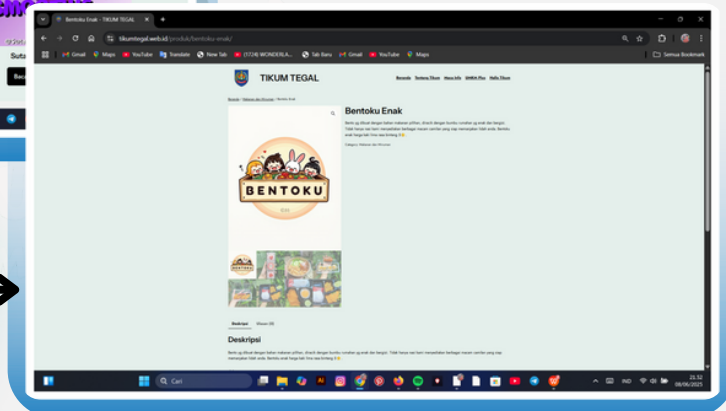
Bentoku Enak - TIKUM TEGAL

tikumtegal.web.id/produk/bentoku-enak/

Gmail Maps YouTube Translate New Tab (1724) WONDERLA... Tab Baru Gmail YouTube Maps

Semua Bookmark

TIKUM TEGAL

Beranda Tentang Tikum Mana Info UMKM Plus Hallo Tikum

Beranda / Makanan dan Minuman / Bentoku Enak

Bentoku Enak

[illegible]

Category: Makanan dan Minuman

BENTOKU

Deskripsi Ulasan (0)

Deskripsi

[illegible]

Cari

IND

23.32
08/06/2025